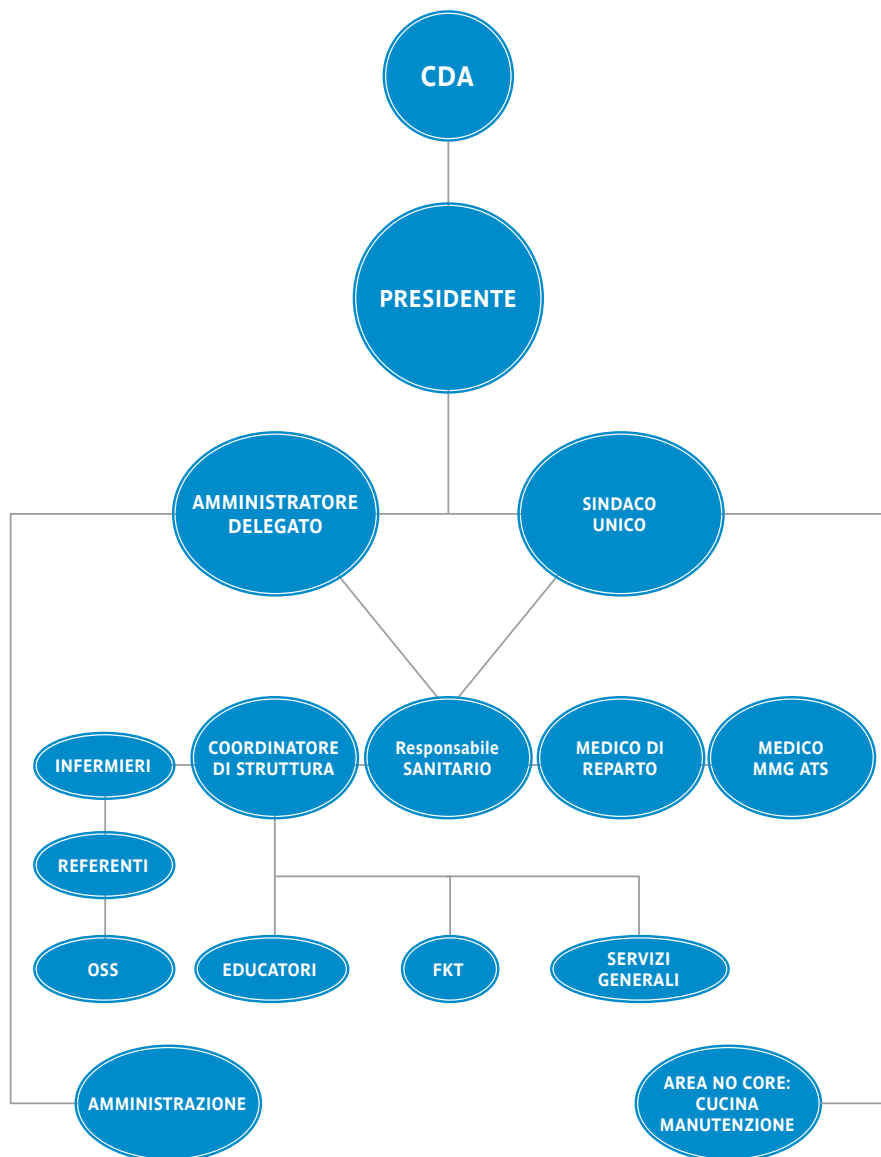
CDA

PRESIDENTE

AMMINISTRATORE DELEGATO

SINDACO UNICO

INFERMIERI

COORDINATORE DI STRUTTURA

Responsabile SANITARIO

MEDICO DI REPARTO

MEDICO MMG ATS

REFERENTI

OSS

EDUCATORI

FKT

SERVIZI GENERALI

AMMINISTRAZIONE

AREA NO CORE: CUCINA MANUTENZIONE